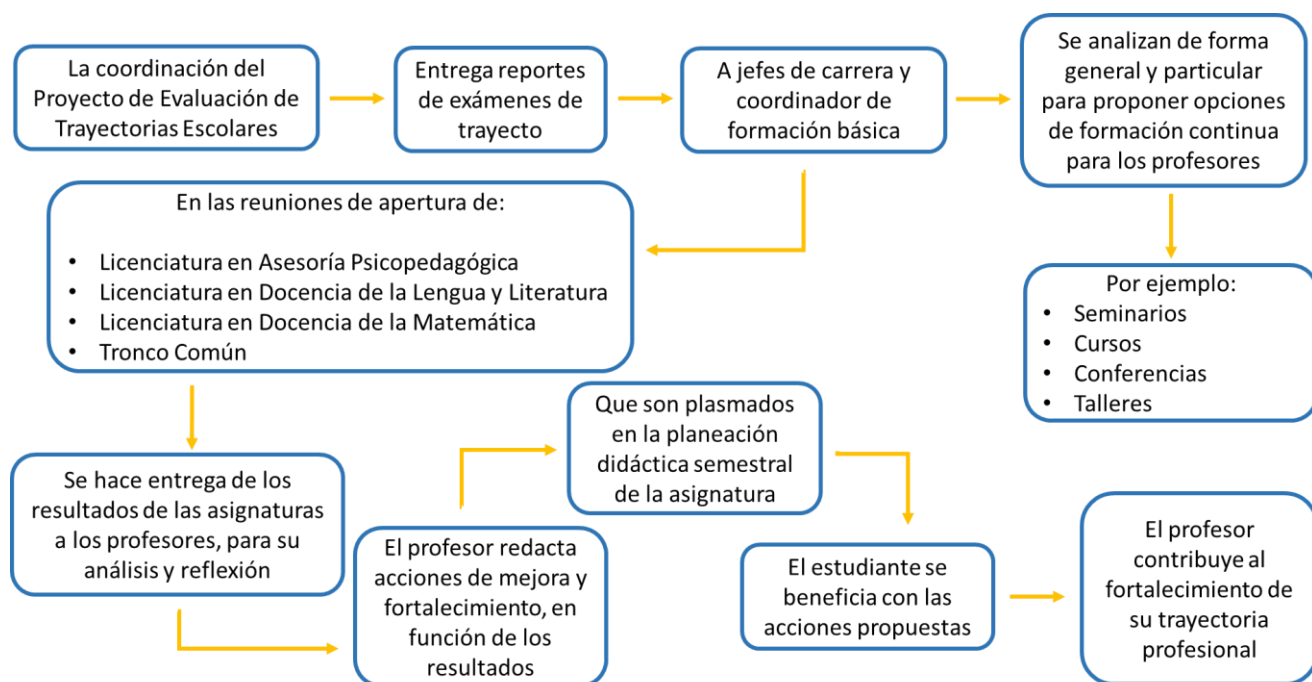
La coordinación del Proyecto de Evaluación de Trayectorias Escolares

Entrega reportes de exámenes de trayecto

A jefes de carrera y coordinador de formación básica

Se analizan de forma general y particular para proponer opciones de formación continua para los profesores

En las reuniones de apertura de:

• Licenciatura en Asesoría Psicopedagógica
• Licenciatura en Docencia de la Lengua y Literatura
• Licenciatura en Docencia de la Matemática
• Tronco Común

Por ejemplo:
• Seminarios
• Cursos
• Conferencias
• Talleres

Se hace entrega de los resultados de las asignaturas a los profesores, para su análisis y reflexión

El profesor redacta acciones de mejora y fortalecimiento, en función de los resultados

Que son plasmados en la planeación didáctica semestral de la asignatura

El estudiante se beneficia con las acciones propuestas

El profesor contribuye al fortalecimiento de su trayectoria profesional